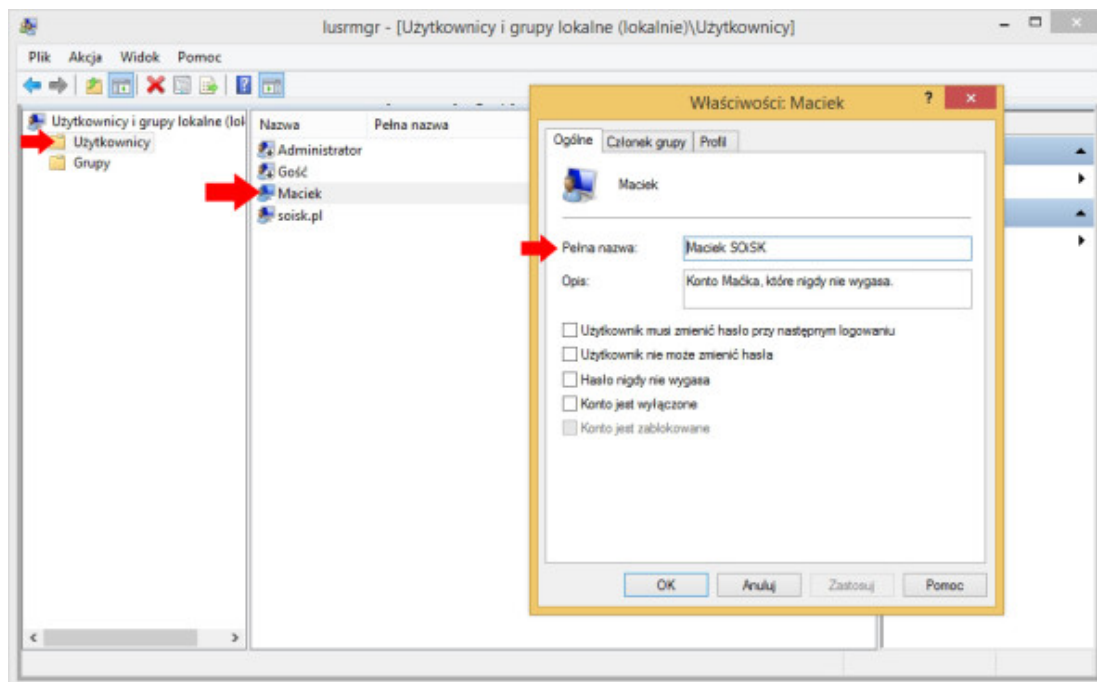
lusrmgr - [Użytkownicy i grupy lokalne (lokalnie)\Użytkownicy]

Plik Akcja Widok Pomoc

Użytkownicy i grupy lokalne (lok
Użytkownicy
Grupy

Nazwa
Pełna nazwa
Administrator
Gość
Maciek
soisk.pl

Właściwości: Maciek

?

Ogólne
Członek grupy
Profil

Maciek

Pełna nazwa: Maciek SOiSK

Opis: Konto Maćka, które nigdy nie wygasa.

Użytkownik musi zmienić hasło przy następnym logowaniu
Użytkownik nie może zmienić hasła
Hasło nigdy nie wygasa
Konto jest wyłączone
Konto jest zablokowane

OK
Anuluj
Zastosuj
Pomoc